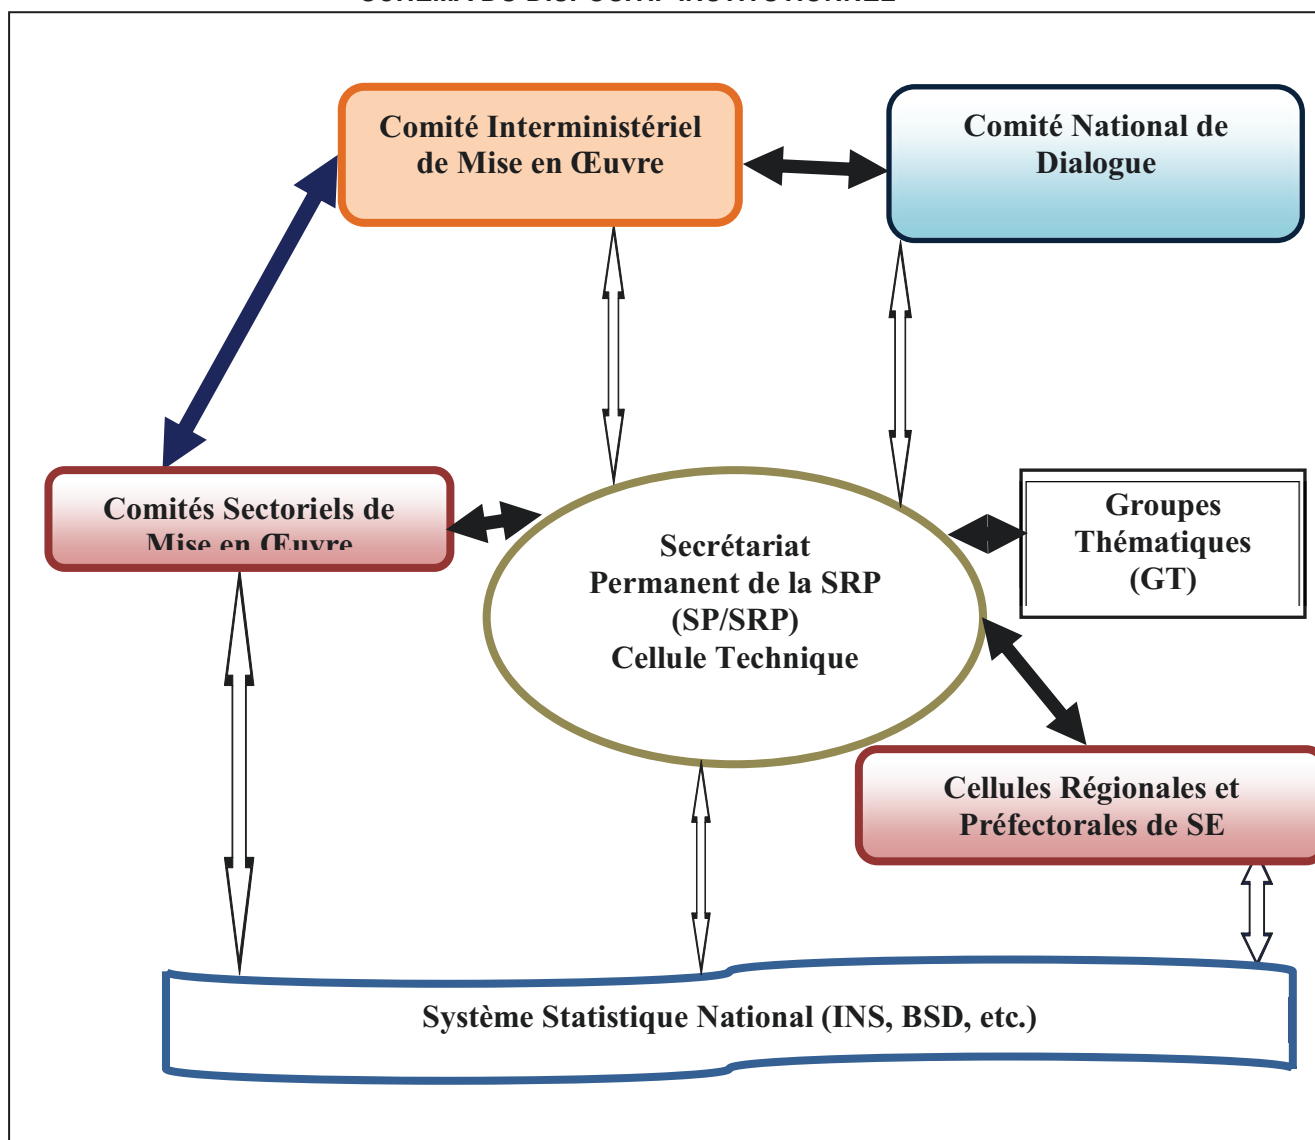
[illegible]

Comité Interministériel de Mise en Œuvre

Comité National de Dialogue

Comités Sectoriels de Mise en Œuvre

Secrétariat Permanent de la SRP (SP/SRP) Cellule Technique

Groupes Thématiques (GT)

Cellules Régionales et Préfectorales de SE

Système Statistique National (INS, BSD, etc.)